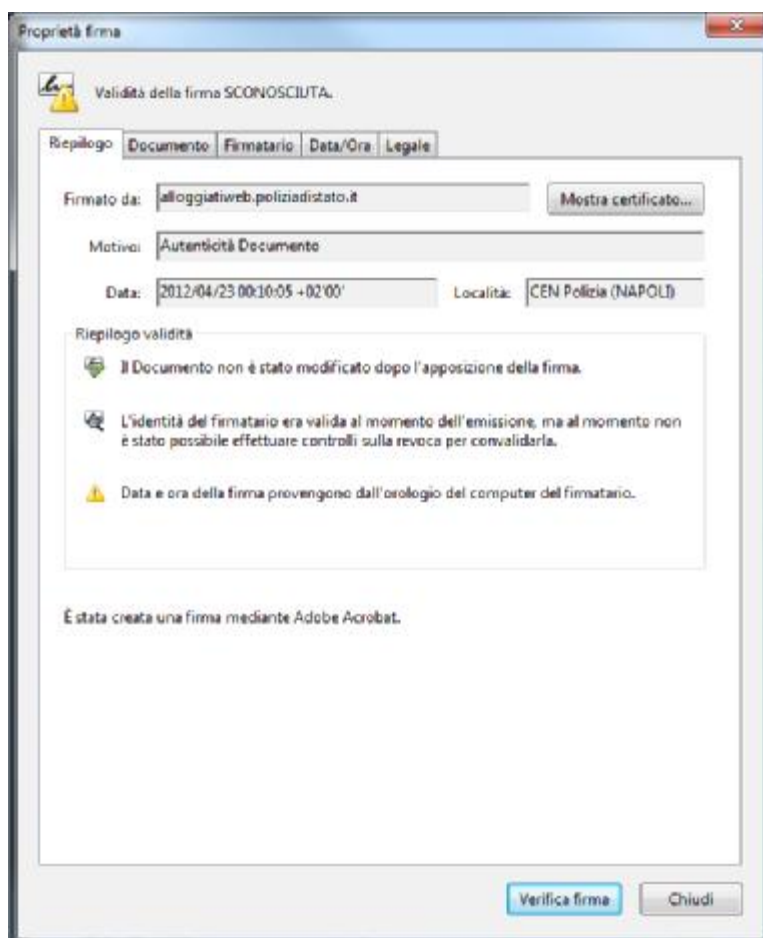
Proprietà firma

Validità della firma SCONOSCIUTA.

Riepilogo | Documento | Firmatario | Data/Ora | Legale

Firmato da: alloggiatiweb.poliziadistato.it

Mostra certificato...

Motivo: Autenticità Documento

Data: 2012/04/23 00:10:05 +02'00'

Località: CEN Polizia (NAPOLI)

Riepilogo validità

Il Documento non è stato modificato dopo l'apposizione della firma.

L'identità del firmatario era valida al momento dell'emissione, ma al momento non è stato possibile effettuare controlli sulla revoca per convalidarla.

Data e ora della firma provengono dall'orologio del computer del firmatario.

È stata creata una firma mediante Adobe Acrobat.

Verifica firma

Chiudi